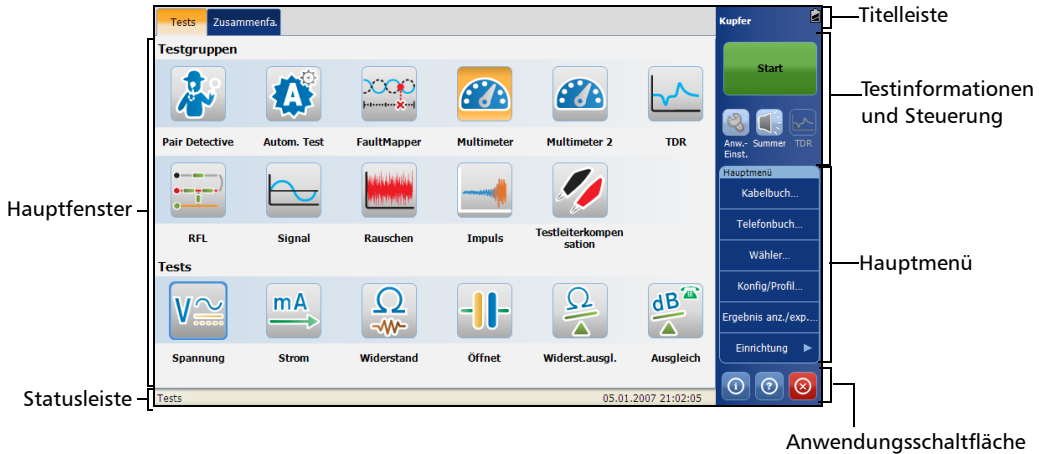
Tests Zusammenfa.

Kupfer

Titelleiste

Testgruppen

Pair Detective
Autom. Test
FaultMapper
Multimeter
Multimeter 2
TDR

RFL
Signal
Rauschen
Impuls
Testleiterkompensation

Tests

Spannung
Strom
Widerstand
Öffnet
Widerst.ausgl.
Ausgleich

Start

Anw.-Einst.
Summer
TDR

Testinformationen und Steuerung

Hauptmenü

Kabelbuch...
Telefonbuch...
Wähler...
Konfig/Profil...
Ergebnis anz./exp....
Einrichtung ▶

Hauptfenster

Hauptmenü

Statusleiste

Tests

05.01.2007 21:02:05

Anwendungsschaltfläche